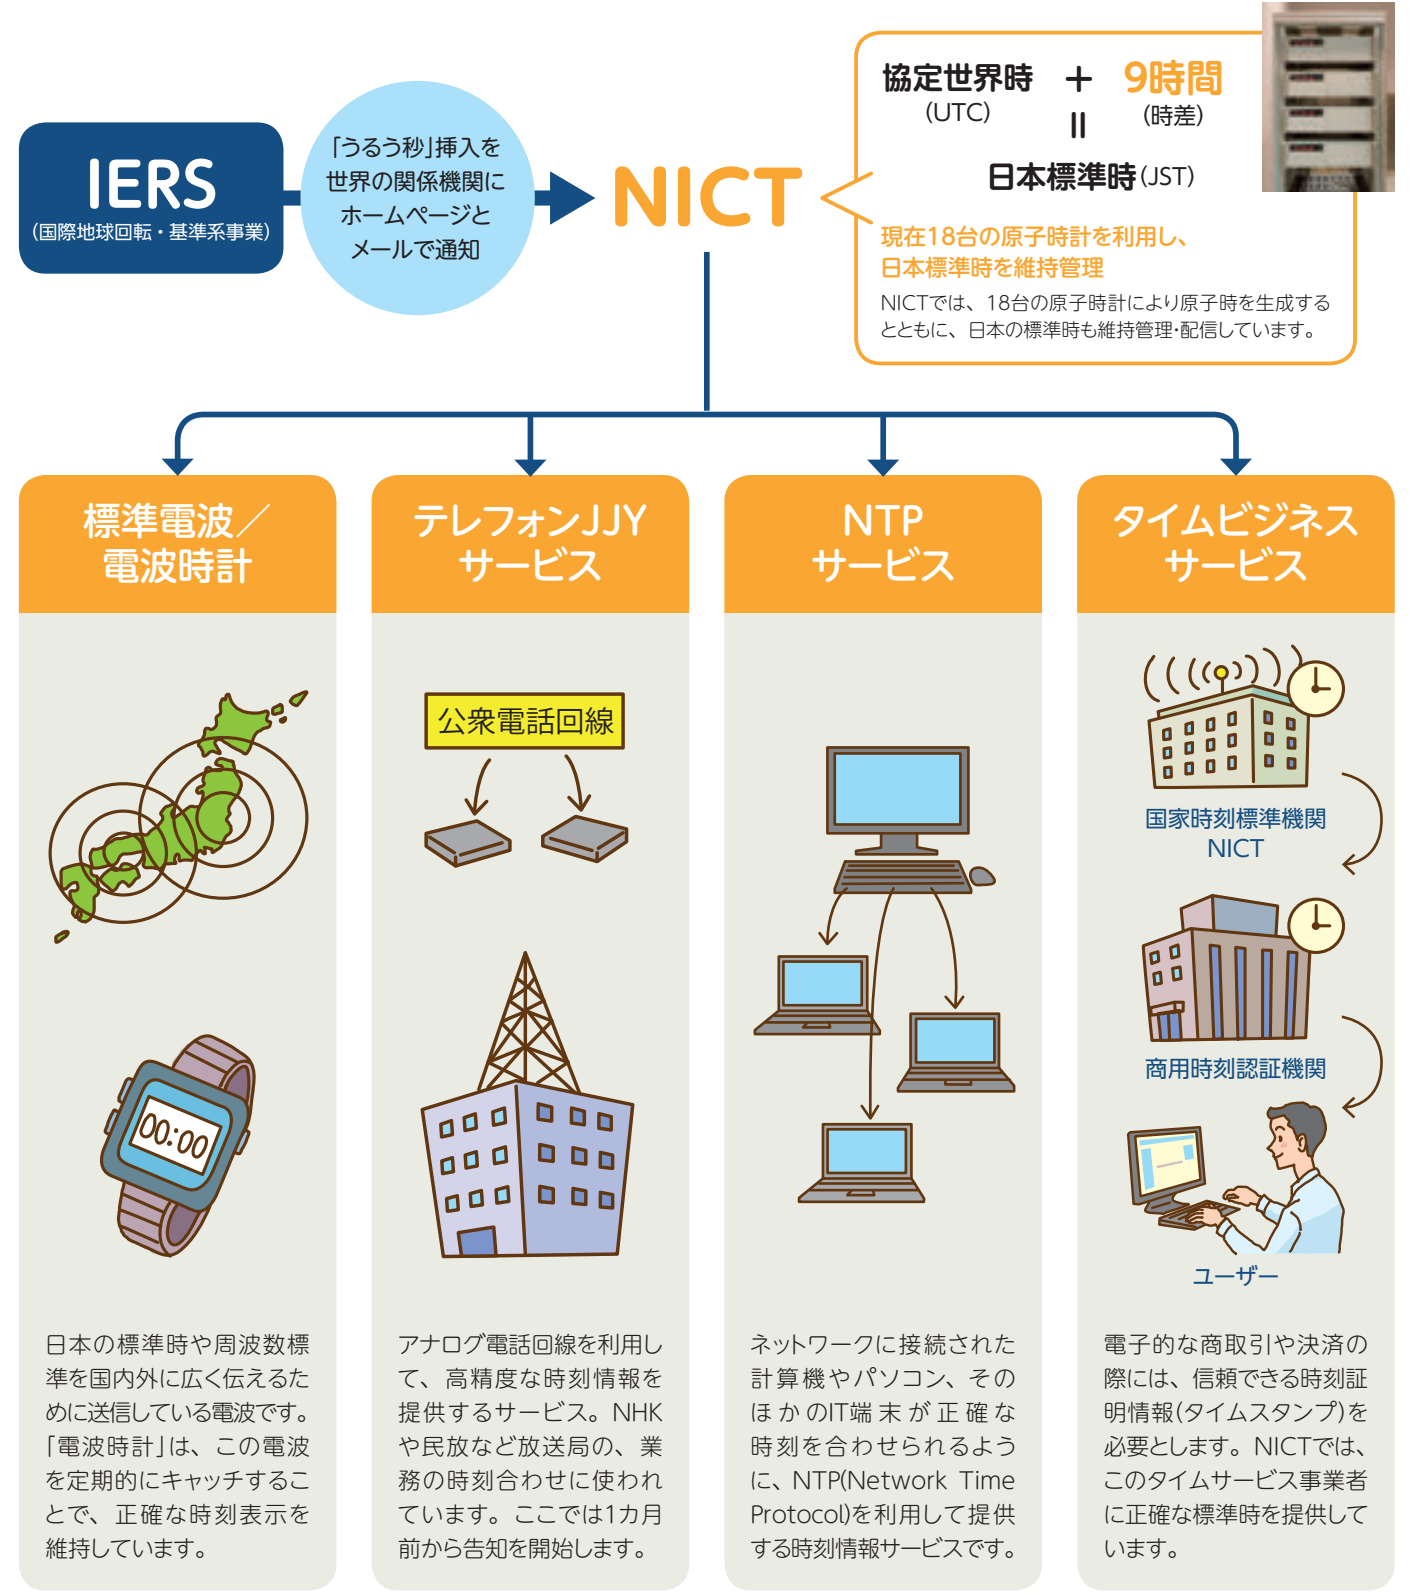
IERS
(国際地球回転・基準系事業)

「うるう秒」挿入を世界の関係機関にホームページとメールで通知

NICT

協定世界時 (UTC) ＋ 9時間 (時差)
＝
日本標準時 (JST)

現在18台の原子時計を利用し、日本標準時を維持管理
NICTでは、18台の原子時計により原子時を生成するとともに、日本の標準時も維持管理・配信しています。

標準電波／電波時計

00:00

日本の標準時や周波数標準を国内外に広く伝えるために送信している電波です。「電波時計」は、この電波を定期的にキャッチすることで、正確な時刻表示を維持しています。

テレフォンJJYサービス

公衆電話回線

アナログ電話回線を利用して、高精度な時刻情報を提供するサービス。NHKや民放など放送局の、業務の時刻合わせに使われています。ここでは1カ月前から告知を開始します。

NTPサービス

ネットワークに接続された計算機やパソコン、そのほかのIT端末が正確な時刻を合わせられるように、NTP(Network Time Protocol)を利用して提供する時刻情報サービスです。

タイムビジネスサービス

国家時刻標準機関
NICT

商用時刻認証機関

ユーザー

電子的な商取引や決済の際には、信頼できる時刻証明情報(タイムスタンプ)を必要とします。NICTでは、このタイムサービス事業者に正確な標準時を提供しています。